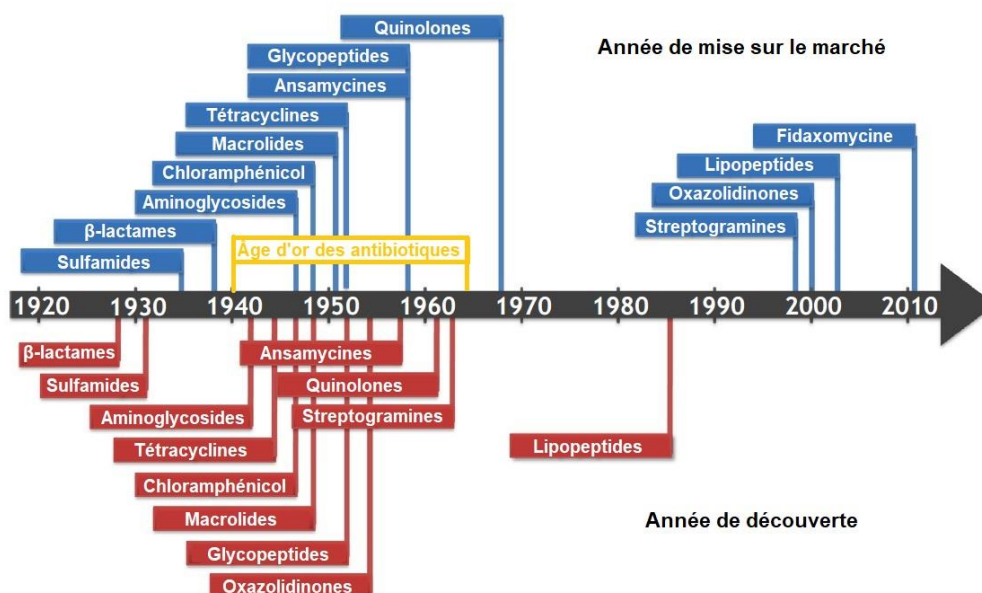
Quinolones

Année de mise sur le marché

Glycopeptides
Ansamycines
Tétracyclines
Macrolides
Chloramphénicol
Aminoglycosides
β-lactames
Sulfamides

Fidaxomycine
Lipopeptides
Oxazolidinones
Streptogramines

Âge d'or des antibiotiques

1920 1930 1940 1950 1960 1970 1980 1990 2000 2010

β-lactames
Sulfamides
Aminoglycosides
Tétracyclines
Chloramphénicol
Macrolides
Glycopeptides
Oxazolidinones

Ansamycines
Quinolones
Streptogramines

Lipopeptides

Année de découverte